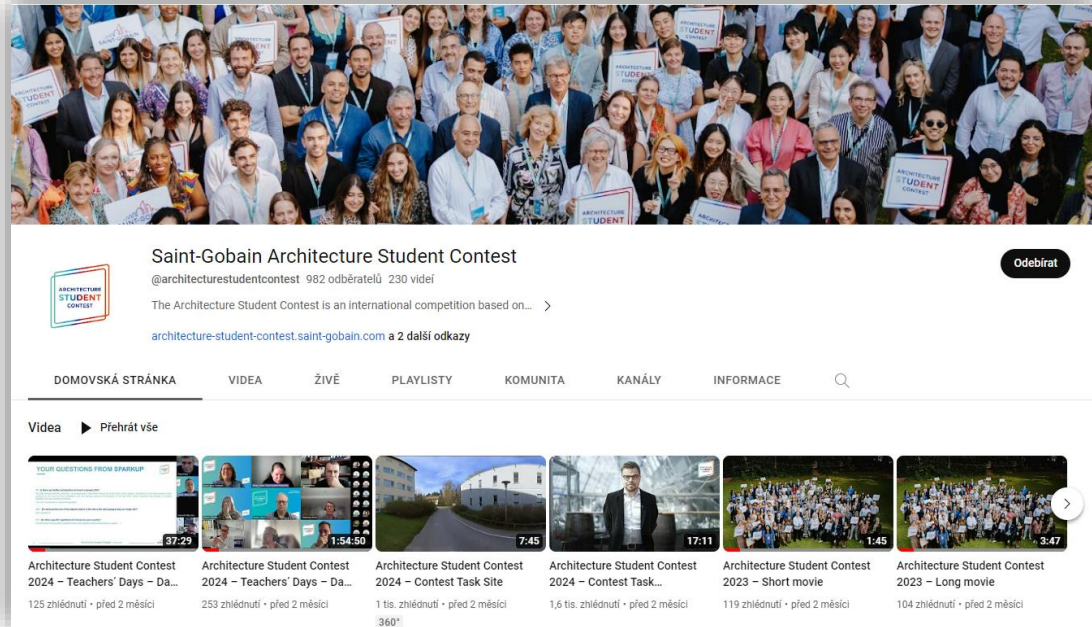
ARCHITECTURE STUDENT CONTEST

Saint-Gobain Architecture Student Contest

@architecturestudentcontest 982 odběratelů 230 videí

The Architecture Student Contest is an international competition based on...

architecture-student-contest.saint-gobain.com a 2 další odkazy

Odebírat

DOMOVSKÁ STRÁNKA VIDEA ŽIVĚ PLAYLISTY KOMUNITA KANÁLY INFORMACE

Videa Přehrát vše

YOUR QUESTIONS FROM SPARKUP

37:29
Architecture Student Contest 2024 – Teachers' Days – Da...
125 zhlédnutí • před 2 měsíci

1:54:50
Architecture Student Contest 2024 – Teachers' Days – Da...
253 zhlédnutí • před 2 měsíci

7:45
Architecture Student Contest 2024 – Contest Task Site
1 tis. zhlédnutí • před 2 měsíci
360°

17:11
Architecture Student Contest 2024 – Contest Task...
1,6 tis. zhlédnutí • před 2 měsíci

1:45
Architecture Student Contest 2023 – Short movie
119 zhlédnutí • před 2 měsíci

3:47
Architecture Student Contest 2023 – Long movie
104 zhlédnutí • před 2 měsíci